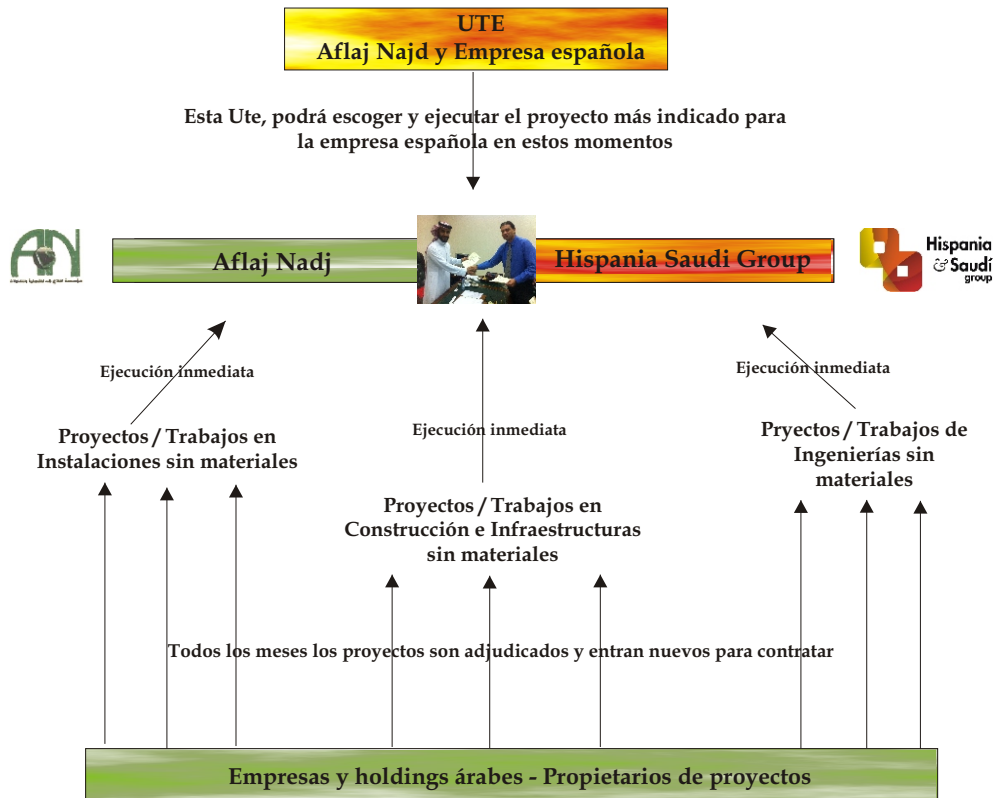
UTE
Aflaj Najd y Empresa española

Esta Ute, podrá escoger y ejecutar el proyecto más indicado para la empresa española en estos momentos

AN

Aflaj Nadj

Hispania Saudi Group

Hispania & Saudí group

Ejecución inmediata

Ejecución inmediata

Ejecución inmediata

Proyectos / Trabajos en Instalaciones sin materiales

Proyectos / Trabajos en Construcción e Infraestructuras sin materiales

Pryectos / Trabajos de Ingenierías sin materiales

Todos los meses los proyectos son adjudicados y entran nuevos para contratar

Empresas y holdings árabes - Propietarios de proyectos